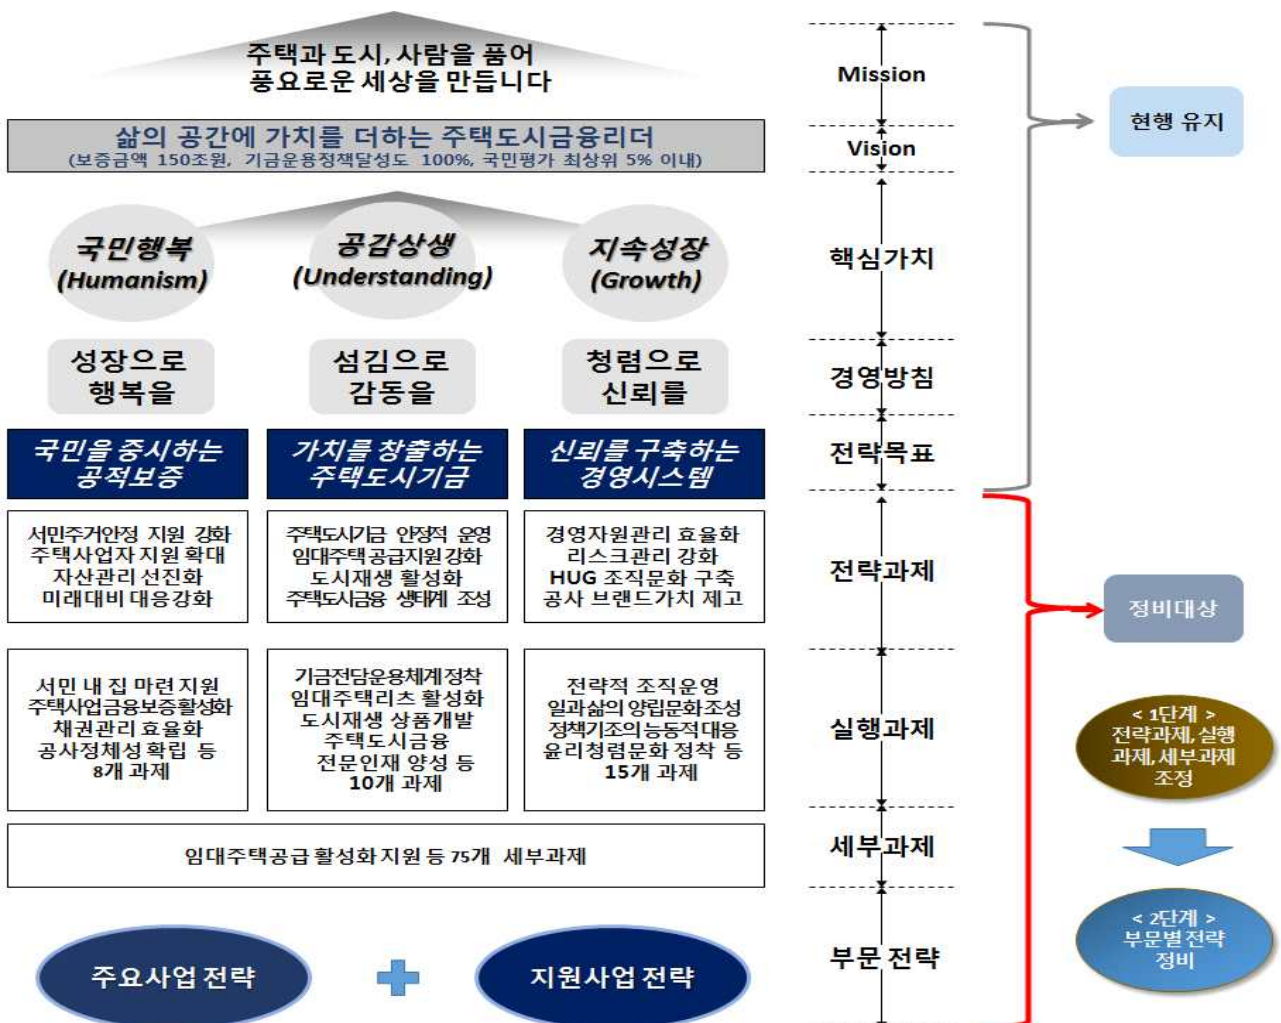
주택과 도시, 사람을 품어
풍요로운 세상을 만듭니다

삶의 공간에 가치를 더하는 주택도시금융리더
(보증금액 150조원, 기금운용정책달성도 100%, 국민평가 최상위 5% 이내)

국민행복
(Humanism)

공감상생
(Understanding)

지속성장
(Growth)

성장으로
행복을

섬김으로
감동을

청렴으로
신뢰를

국민을 중시하는
공적보증

가치를 창출하는
주택도시기금

신뢰를 구축하는
경영시스템

서민주거안정 지원 강화
주택사업자 지원 확대
자산관리 선진화
미래대비 대응강화

주택도시기금 안정적 운영
임대주택공급지원강화
도시재생 활성화
주택도시금융 생태계 조성

경영자원관리 효율화
리스크관리 강화
HUG 조직문화 구축
공사 브랜드가치 제고

서민 내 집 마련 지원
주택사업금융보증활성화
채권관리 효율화
공사정체성 확립 등
8개 과제

기금전담운용체계정착
임대주택리츠 활성화
도시재생 상품개발
주택도시금융
전문인재 양성 등
10개 과제

전략적 조직운영
일과삶의 양립문화조성
정책기조의능동적대응
윤리청렴문화 정착 등
15개 과제

임대주택공급 활성화지원 등 75개 세부과제

주요사업 전략

지원사업 전략

Mission

Vision

핵심가치

경영방침

전략목표

전략과제

실행과제

세부과제

부문 전략

현행 유지

정비대상

< 1단계 >
전략과제, 실행과제, 세부과제 조정

< 2단계 >
부문별전략 정비